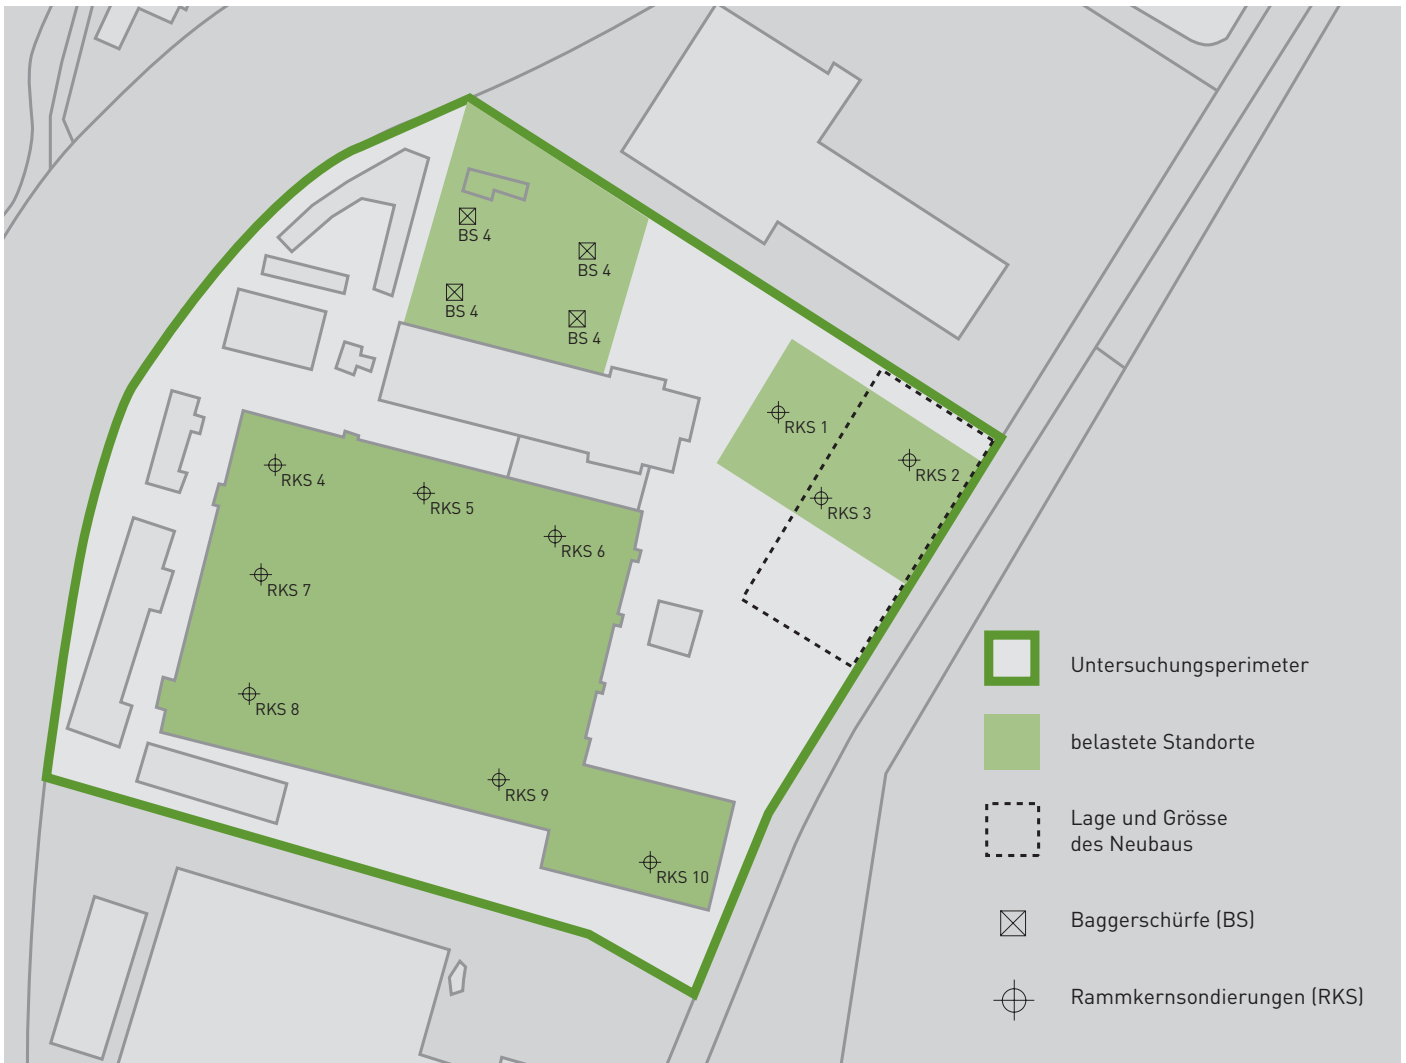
BS 4
BS 4
BS 4
BS 4
RKS 1
RKS 2
RKS 3
RKS 4
RKS 5
RKS 6
RKS 7
RKS 8
RKS 9
RKS 10

Untersuchungsperimeter

belastete Standorte

Lage und Grösse des Neubaus

Baggerschürfe (BS)

Rammkernsondierungen (RKS)